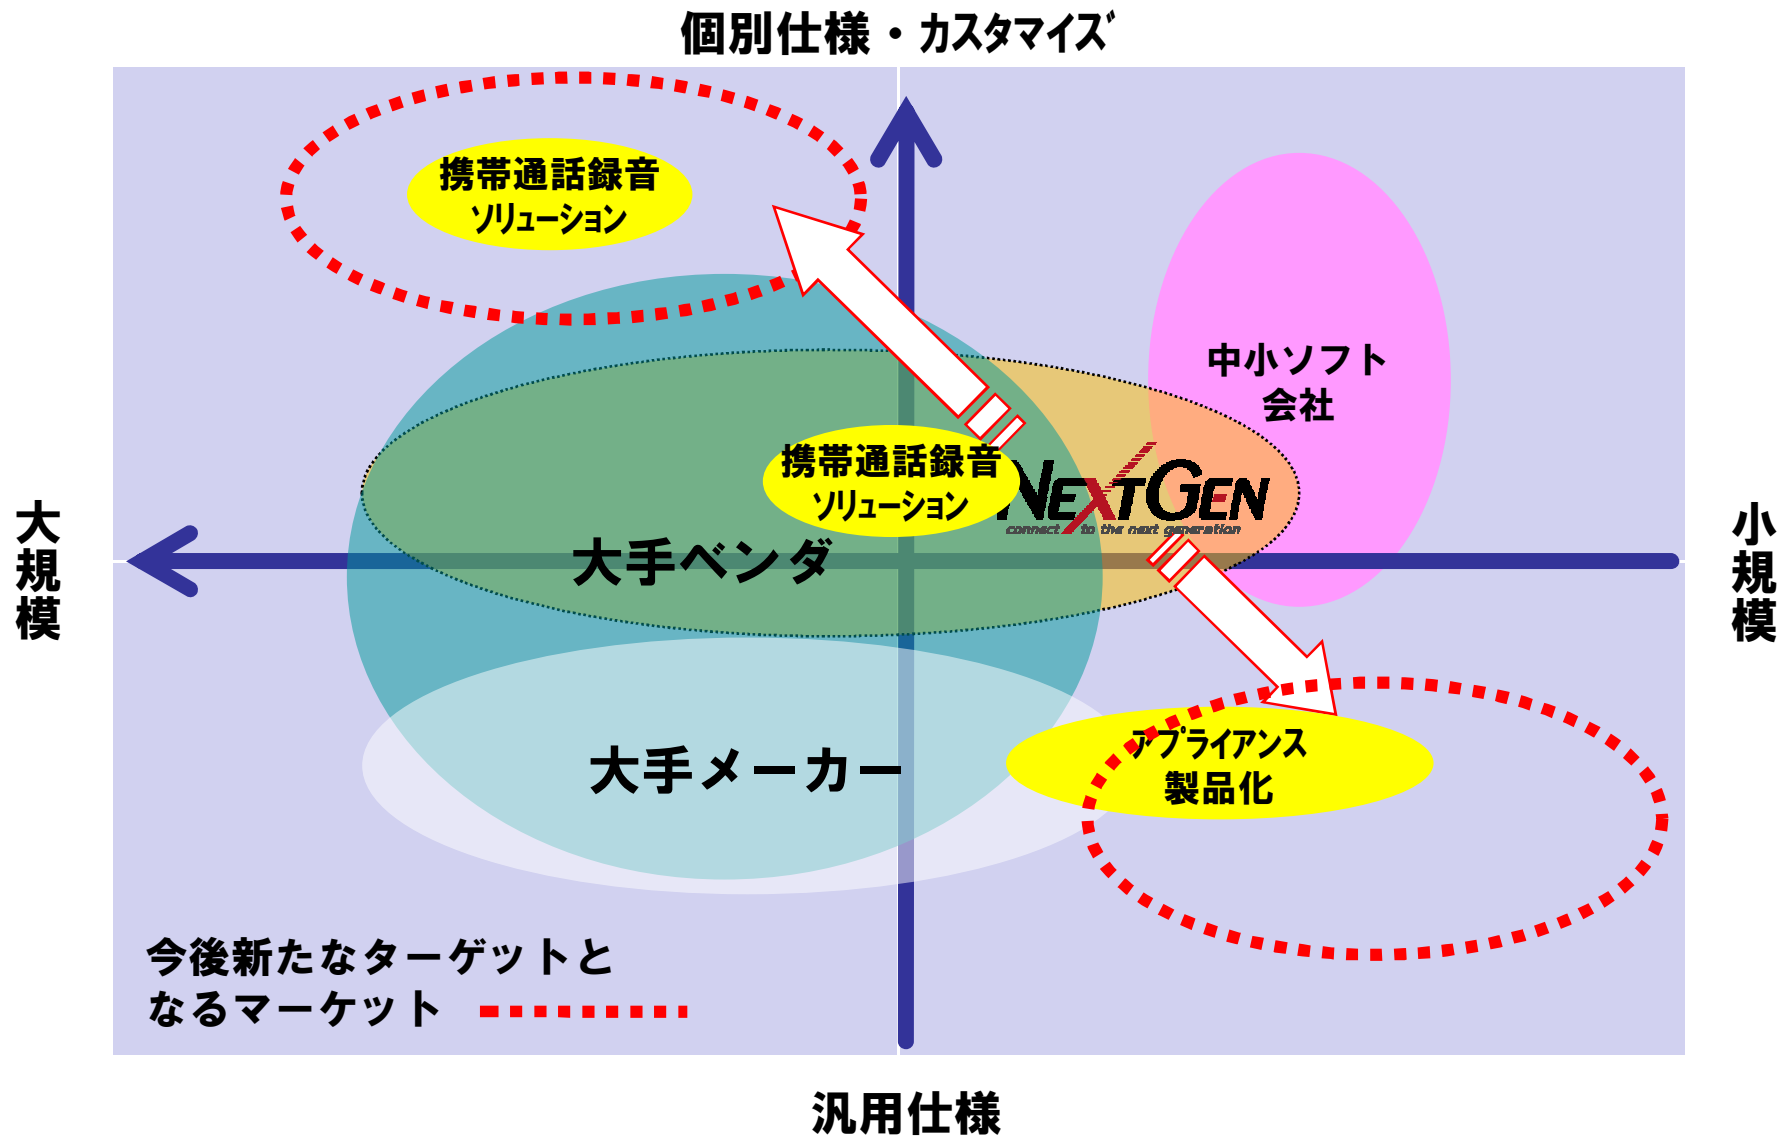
個別仕様・カスタマイズ

大規模

小規模

汎用仕様

携帯通話録音
ソリューション

中小ソフト
会社

携帯通話録音
ソリューション

NEXTGEN
connect to the next generation

大手ベンダ

アプライアンス
製品化

大手メーカー

今後新たなターゲットと
なるマーケット